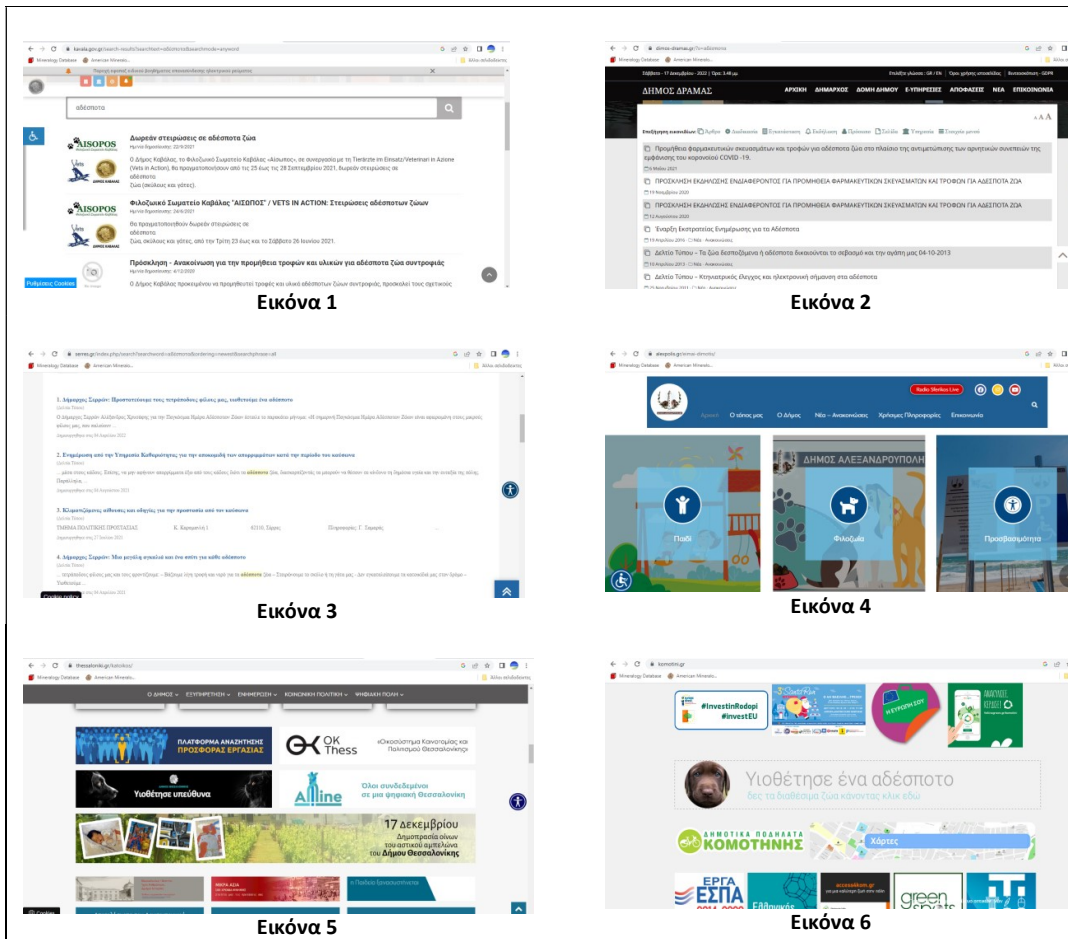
kavala.gov.gr/search-results?searchtext=αδέσποτα

αδέσποτα

Δωρεάν στειρώσεις σε αδέσποτα ζώα

Ο Δήμος Καβάλας, το Φιλοζωικό Σωματείο Καβάλας «Αίσωπος», σε συνεργασία με τη Tierärzte im Einsatz/Veterinari in Azione (Vets in Action), θα πραγματοποιήσουν από τις 25 έως τις 28 Σεπτεμβρίου 2021, δωρεάν στειρώσεις σε αδέσποτα ζώα (σκύλους και γάτες).

Φιλοζωικό Σωματείο Καβάλας "ΑΙΣΩΠΟΣ" / VETS IN ACTION: Στειρώσεις αδέσποτων ζώων

Θα πραγματοποιηθούν δωρεάν στειρώσεις σε αδέσποτα ζώα, σκύλους και γάτες, από την Τρίτη 23 έως και το Σάββατο 26 Ιουνίου 2021.

Πρόσκληση - Ανακοίνωση για την προμήθεια τροφών και υλικών για αδέσποτα ζώα συντροφιάς

Ο Δήμος Καβάλας προκειμένου να προμηθευτεί τροφές και υλικά αδέσποτων ζώων συντροφιάς, προσκαλεί τους σχετικούς

Ρυθμίσεις Cookies

Εικόνα 1

dimos-dramas.gr

ΔΗΜΟΣ ΔΡΑΜΑΣ

ΑΡΧΙΚΗ ΔΗΜΑΡΧΟΣ ΔΟΜΗ ΔΗΜΟΥ Ε-ΥΠΗΡΕΣΙΕΣ ΑΠΟΦΑΣΕΙΣ ΝΕΑ ΕΠΙΚΟΙΝΩΝΙΑ

Προμήθεια φαρμακευτικών σκευασμάτων και τροφών για αδέσποτα ζώα στο πλαίσιο της αντιμετώπισης των αρνητικών συνεπειών της εμφάνισης του κορωνοϊού COVID -19.

ΠΡΟΣΚΛΗΣΗ ΕΚΔΗΛΩΣΗΣ ΕΝΔΙΑΦΕΡΟΝΤΟΣ ΓΙΑ ΠΡΟΜΗΘΕΙΑ ΦΑΡΜΑΚΕΥΤΙΚΩΝ ΣΚΕΥΑΣΜΑΤΩΝ ΚΑΙ ΤΡΟΦΩΝ ΓΙΑ ΑΔΕΣΠΟΤΑ ΖΩΑ

ΠΡΟΣΚΛΗΣΗ ΕΚΔΗΛΩΣΗΣ ΕΝΔΙΑΦΕΡΟΝΤΟΣ ΓΙΑ ΠΡΟΜΗΘΕΙΑ ΦΑΡΜΑΚΕΥΤΙΚΩΝ ΣΚΕΥΑΣΜΑΤΩΝ ΚΑΙ ΤΡΟΦΩΝ ΓΙΑ ΑΔΕΣΠΟΤΑ ΖΩΑ

Έναρξη Εκστρατείας Ενημέρωσης για τα Αδέσποτα

Δελτίο Τύπου - Τα ζώα δεσποζόμενα ή αδέσποτα δικαιούνται το σεβασμό και την αγάπη μας 04-10-2013

Δελτίο Τύπου - Κτηνιατρικός έλεγχος και ηλεκτρονική σήμανση στα αδέσποτα

Εικόνα 2

serres.gr

1. Δήμαρχος Σερρών: Προστατεύουμε τους τετράποδους φίλους μας, υιοθετούμε ένα αδέσποτο

2. Ενημέρωση από την Υπηρεσία Καθαριότητας για την αποκομιδή των απορριμμάτων κατά την περίοδο του καύσωνα

3. Κλιματιζόμενες αίθουσες και οδηγίες για την προστασία από τον καύσωνα

4. Δήμαρχος Σερρών: Μια μεγάλη αγκαλιά και ένα σπίτι για κάθε αδέσποτο

Εικόνα 3

alexpolis.gr

Radio Sfendoni Live

Αρχική Ο τόπος μας Ο Δήμος Νέα - Ανακοινώσεις Χρήσιμες Πληροφορίες Επικοινωνία

ΔΗΜΟΣ ΑΛΕΞΑΝΔΡΟΥΠΟΛΗΣ

Παιδί Φιλοζωία Προσβασιμότητα

Εικόνα 4

thessaloniki.gr

Ο ΔΗΜΟΣ ΕΞΥΠΗΡΕΤΗΣΗ ΕΝΗΜΕΡΩΣΗ ΚΟΙΝΩΝΙΚΗ ΠΟΛΙΤΙΚΗ ΨΗΦΙΑΚΗ ΠΟΛΗ

ΠΛΑΤΦΟΡΜΑ ΑΝΑΖΗΤΗΣΗΣ ΠΡΟΣΦΟΡΑΣ ΕΡΓΑΣΙΑΣ

OK Thess «Οικοσύστημα Καινοτομίας και Πολιτισμού Θεσσαλονίκης»

Υιοθέτησε υπεύθυνα

Alline Όλοι συνδεδεμένοι σε μια ψηφιακή Θεσσαλονίκη

17 Δεκεμβρίου Δημοπρασία οίνων του αστικού αμπελώνα του Δήμου Θεσσαλονίκης

Εικόνα 5

komotini.gr

#InvestinRodopi #investEU

Η ΕΥΡΩΠΗ ΣΟΥ

Υιοθέτησε ένα αδέσποτο
δες τα διαθέσιμα ζώα κάνοντας κλικ εδώ

ΔΗΜΟΤΙΚΑ ΠΟΔΗΛΑΤΑ ΚΟΜΟΤΗΝΗΣ

Χάρτες

ΕΡΓΑ ΕΣΠΑ

green

Εικόνα 6